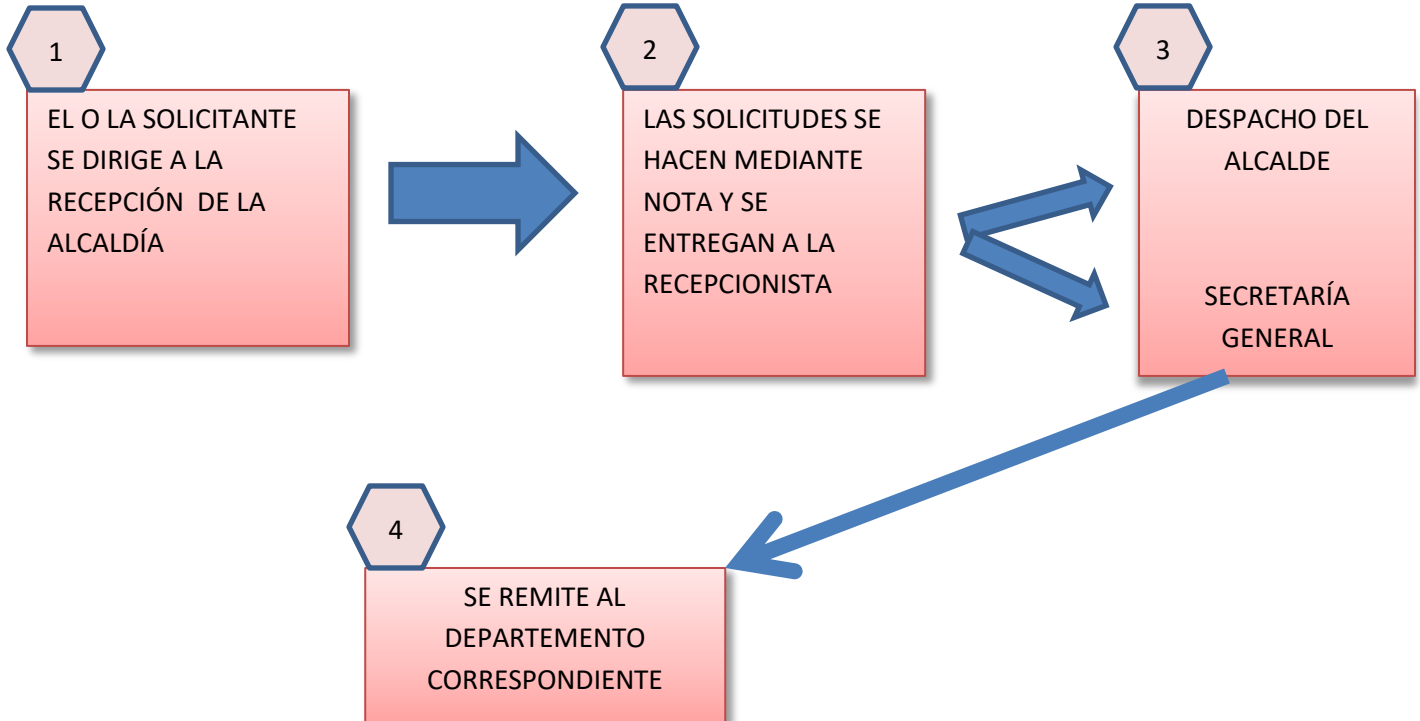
1

EL O LA SOLICITANTE SE DIRIGE A LA RECEPCIÓN DE LA ALCALDÍA

2

LAS SOLICITUDES SE HACEN MEDIANTE NOTA Y SE ENTREGAN A LA RECEPCIONISTA

3

DESPACHO DEL ALCALDE

SECRETARÍA GENERAL

4

SE REMITE AL DEPARTEMENTO CORRESPONDIENTE